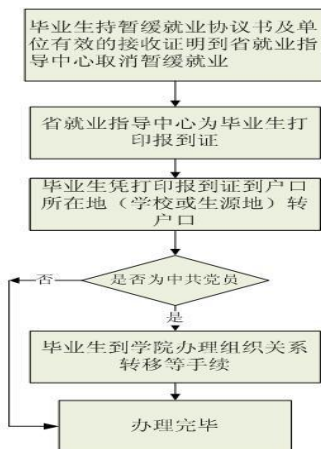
毕业生持暂缓就业协议书及单位有效的接收证明到省就业指导中心取消暂缓就业

省就业指导中心为毕业生打印报到证

毕业生凭打印报到证到户口所在地（学校或生源地）转户口

否

是否为中共党员

是

毕业生到学院办理组织关系转移等手续

办理完毕